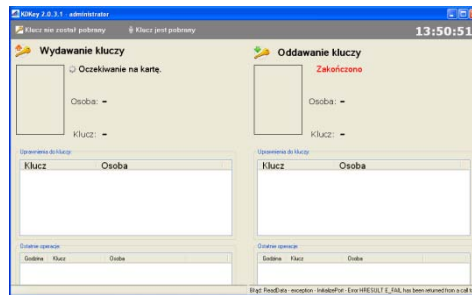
KDKey 2.0.3.1 - administrator

Klucz nie został pobrany
Klucz jest pobrany

13:50:51

Wydawanie kluczy

Oczekiwanie na kartę.

Osoba: -

Klucz: -

Uprawnienia do kluczy

| Klucz | Osoba |
|---|---|

Ostatnie operacje

| Godzina | Klucz | Osoba |
|---|---|---|

Oddawanie kluczy

Zakończono

Osoba: -

Klucz: -

Uprawnienia do kluczy

| Klucz | Osoba |
|---|---|

Ostatnie operacje

| Godzina | Klucz | Osoba |
|---|---|---|

Błąd: ReadData - exception - InitializePort - Error HRESULT E_FAIL has been returned from a call t